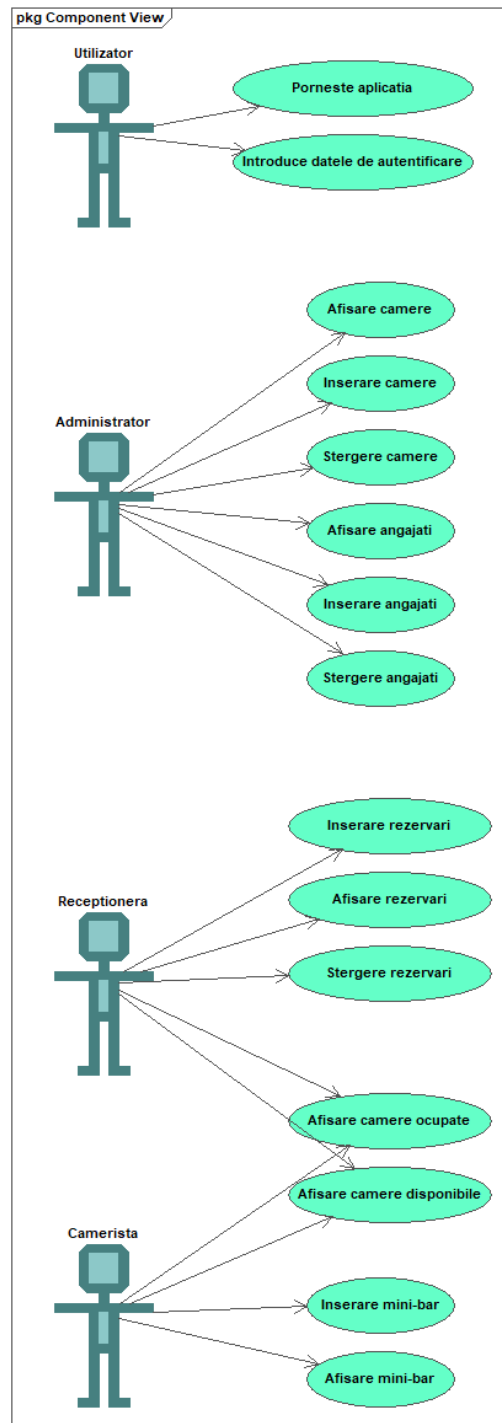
pkg Component View

Utilizator

Porneste aplicatia

Introduce datele de autentificare

Afisare camere

Inserare camere

Administrator

Stergere camere

Afisare angajati

Inserare angajati

Stergere angajati

Inserare rezervari

Receptionera

Afisare rezervari

Stergere rezervari

Afisare camere ocupate

Afisare camere disponibile

Camerista

Inserare mini-bar

Afisare mini-bar